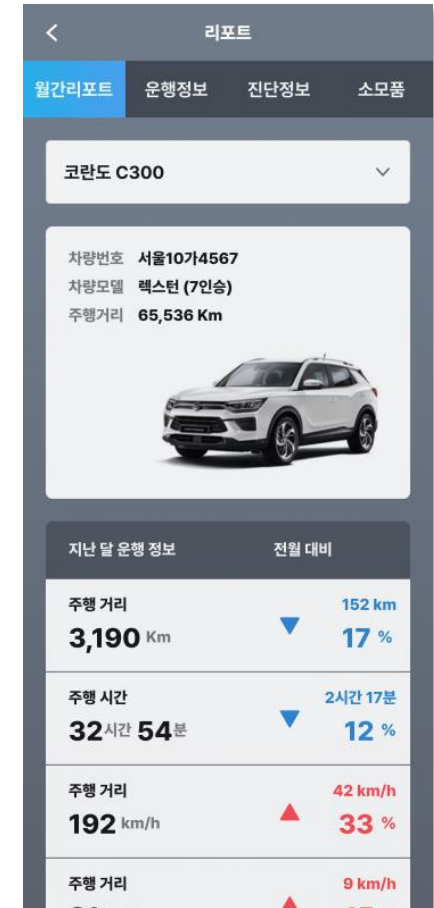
리포트

월간리포트 운행정보 진단정보 소모품

코란도 C300

차량번호 서울10가4567
차량모델 렉스턴 (7인승)
주행거리 65,536 Km

| 지난 달 운행 정보 | 전월 대비 |
|---|---|
| 주행 거리 3,190 Km | ▼ 152 km 17 % |
| 주행 시간 32시간 54분 | ▼ 2시간 17분 12 % |
| 주행 거리 192 km/h | ▲ 42 km/h 33 % |
| 주행 거리 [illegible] | ▲ 9 km/h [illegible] |